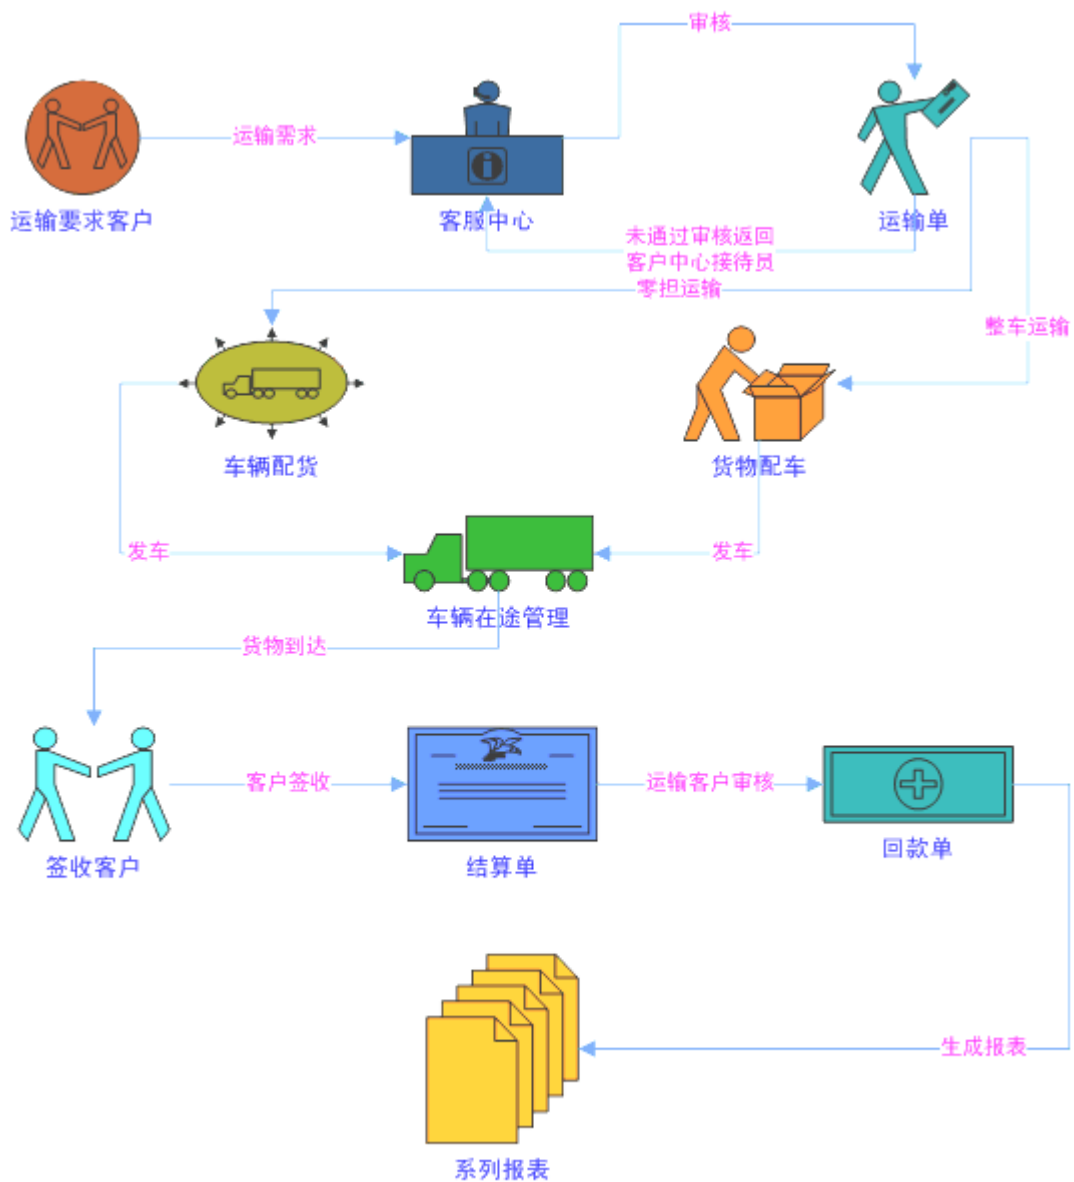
审核

运输需求

运输要求客户

客服中心

运输单

未通过审核返回
客户中心接待员

零担运输

整车运输

车辆配货

货物配车

发车

发车

车辆在途管理

货物到达

客户签收

运输客户审核

签收客户

结算单

回款单

生成报表

系列报表